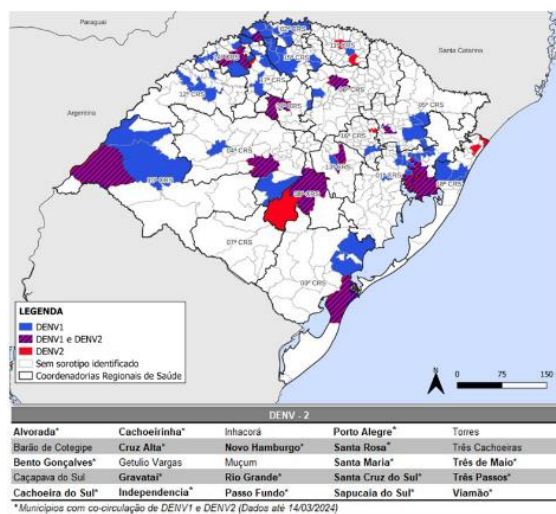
Paraguai

Santa Catarina

Argentina

12ª CRS

17ª CRS

04ª CRS

07ª CRS

03ª CRS

10ª CRS

18ª CRS

02ª CRS

01ª CRS

05ª CRS

08ª CRS

LEGENDA
DENV1
DENV1 e DENV2
DENV2
Sem sorotipo identificado
Coordenadorias Regionais de Saúde

0 75 150

DENV - 2

| | | | | |
|---|---|---|---|---|
| Alvorada* | Cachoeirinha* | Inhacorá | Porto Alegre* | Torres |
| Barão de Cotegipe | Cruz Alta* | Novo Hamburgo* | Santa Rosa* | Três Cachoeiras |
| Bento Gonçalves* | Getulio Vargas | Muçum | Santa Maria* | Três de Maio* |
| Caçapava do Sul | Gravataí* | Rio Grande* | Santa Cruz do Sul* | Três Passos* |
| Cachoeira do Sul* | Independencia* | Passo Fundo* | Sapucaia do Sul* | Viamão* |

*Municípios com co-circulação de DENV1 e DENV2 (Dados até 14/03/2024)